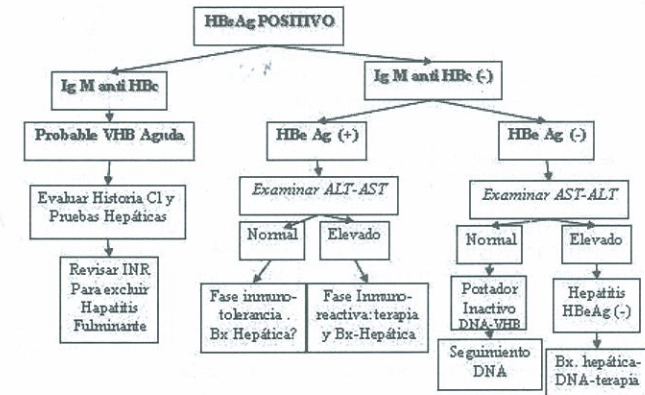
HBsAg POSITIVO

Ig M anti HBc

Probable VHB Aguda

Evaluar Historia Cl y Pruebas Hepáticas

Revisar INR Para excluir Hepatitis Fulminante

Ig M anti HBc (-)

HBe Ag (+)

Examinar ALT-AST

Normal

Elevado

Fase inmunotolerancia . Bx Hepática?

Fase Inmunoreactiva: terapia y Bx-Hepática

HBe Ag (-)

Examinar AST-ALT

Normal

Elevado

Portador Inactivo DNA-VHB

Seguimiento DNA

Hepatitis HBeAg (-)

Bx. hepática-DNA-terapia